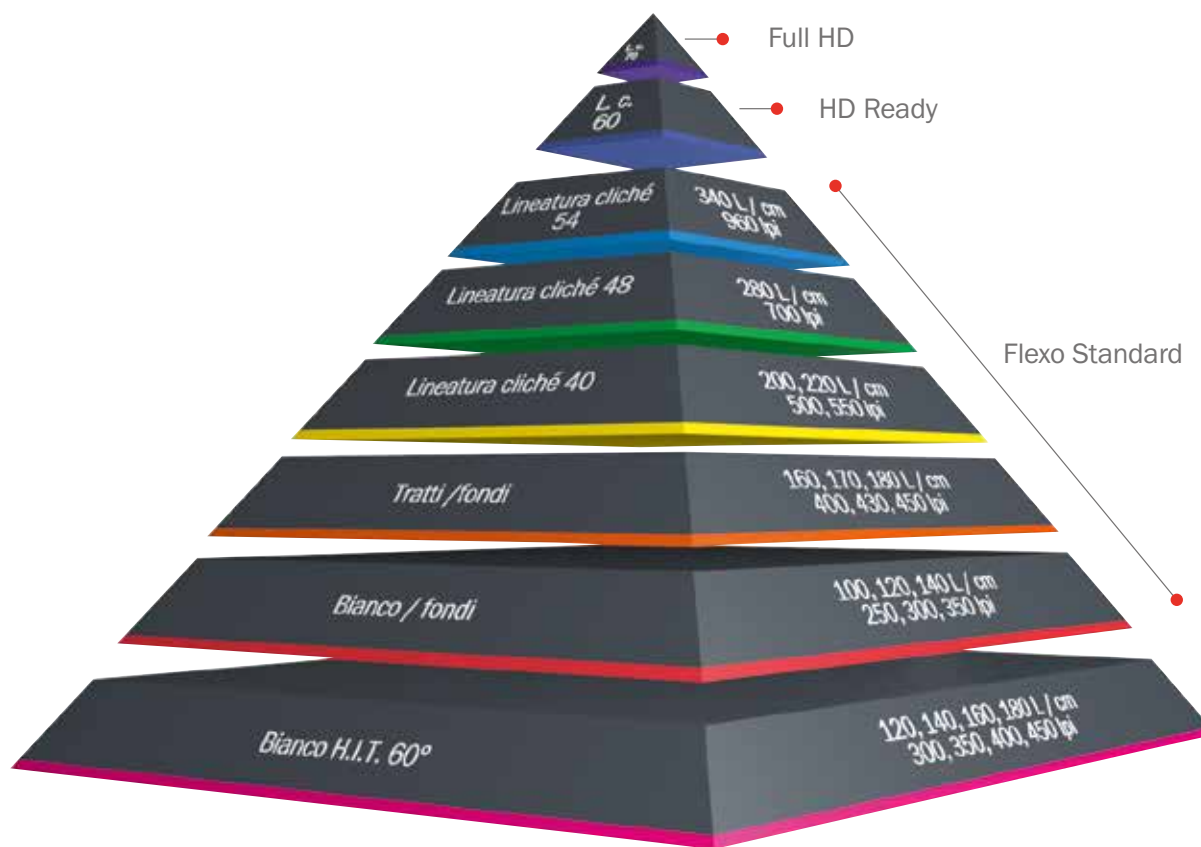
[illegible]

Full HD

L. c.
60

HD Ready

Lineatura cliché
54

340 L / cm
960 lpi

Lineatura cliché 48

280 L / cm
700 lpi

Flexo Standard

Lineatura cliché 40

200, 220 L / cm
500, 550 lpi

Tratti /fondi

160, 170, 180 L / cm
400, 430, 450 lpi

Bianco / fondi

100, 120, 140 L / cm
250, 300, 350 lpi

Bianco H.I.T. 60°

120, 140, 160, 180 L / cm
300, 350, 400, 450 lpi